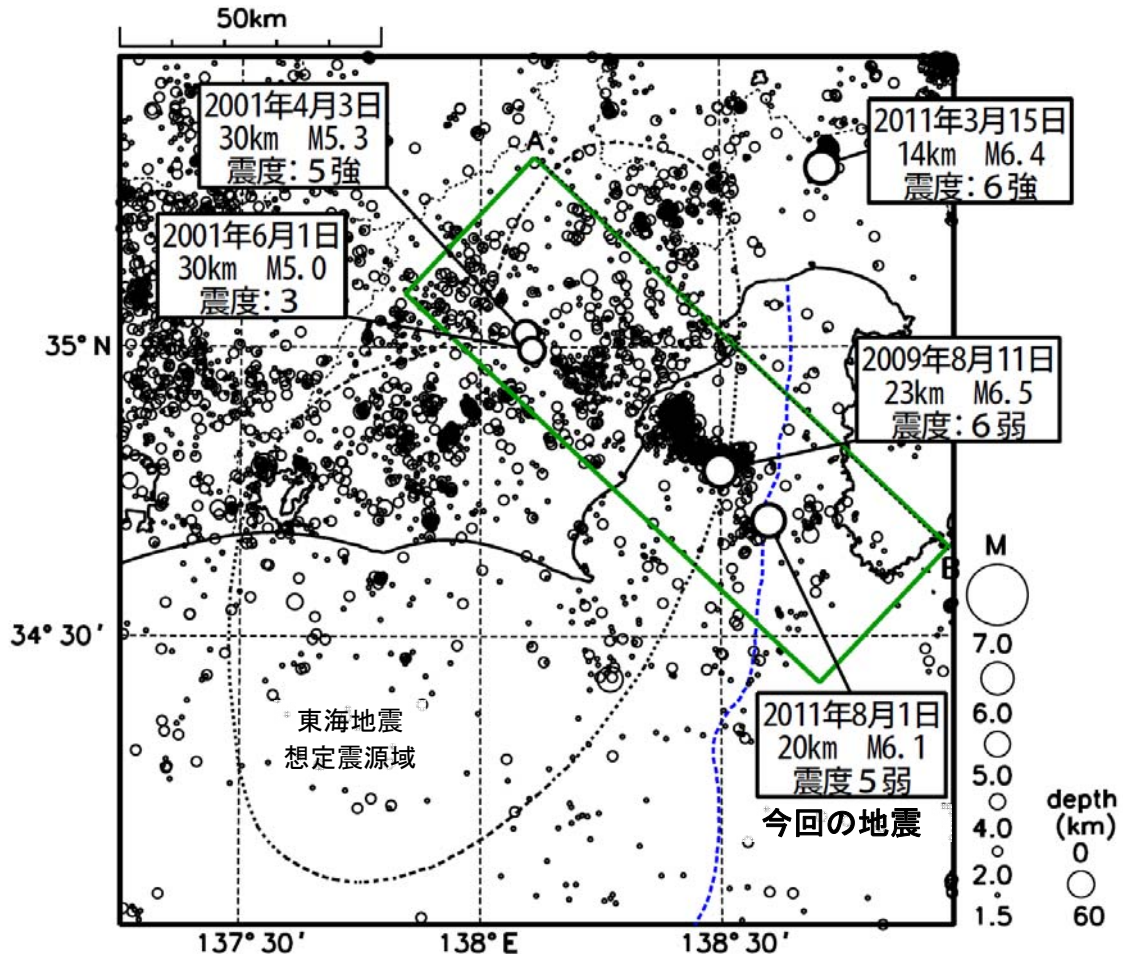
50km

2001年4月3日
30km M5.3
震度: 5強

2011年3月15日
14km M6.4
震度: 6強

A

2001年6月1日
30km M5.0
震度: 3

35° N

2009年8月11日
23km M6.5
震度: 6弱

B

M

34° 30′

7.0

6.0

5.0

4.0

2.0

1.5

東海地震
想定震源域

2011年8月1日
20km M6.1
震度5弱

今回の地震

depth
(km)
0

60

137° 30′   138° E   138° 30′